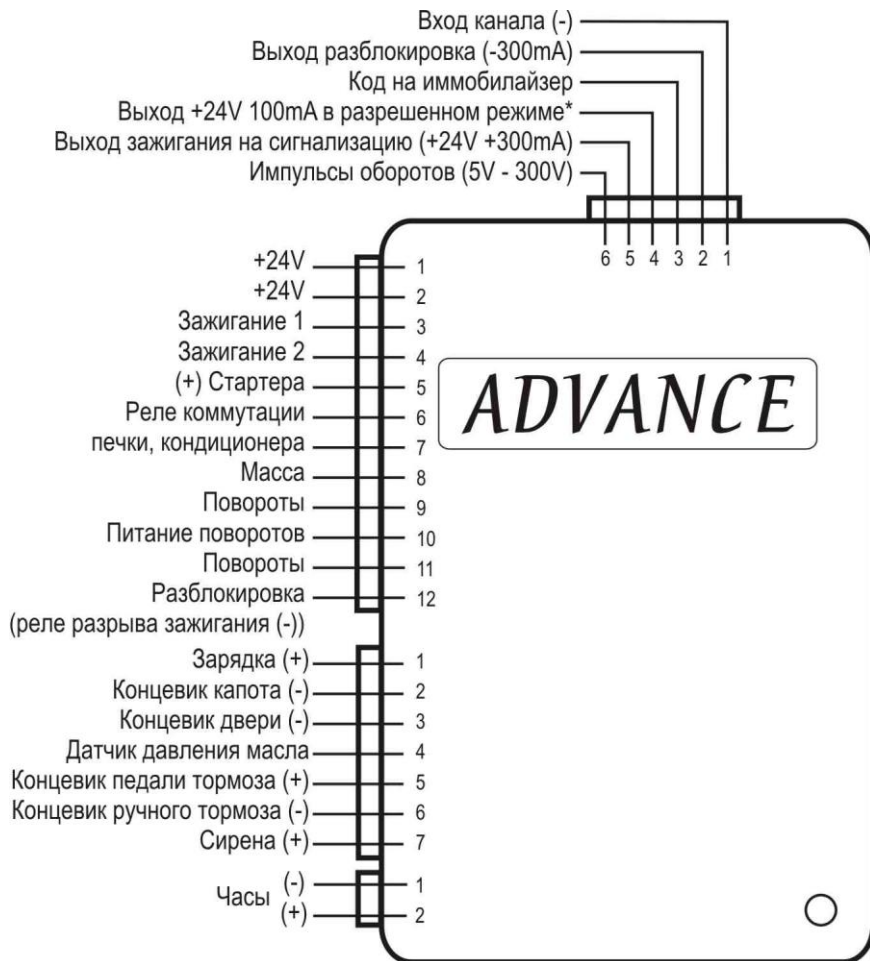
Вход канала (-)
Выход разблокировка (-300mA)
Код на иммобилайзер
Выход +24V 100mA в разрешенном режиме*
Выход зажигания на сигнализацию (+24V +300mA)
Импульсы оборотов (5V - 300V)

6 5 4 3 2 1

ADVANCE

+24V 1
+24V 2
Зажигание 1 3
Зажигание 2 4
(+) Стартера 5
Реле коммутации 6
печки, кондиционера 7
Масса 8
Повороты 9
Питание поворотов 10
Повороты 11
Разблокировка 12
(реле разрыва зажигания (-))

Зарядка (+) 1
Концевик капота (-) 2
Концевик двери (-) 3
Датчик давления масла 4
Концевик педали тормоза (+) 5
Концевик ручного тормоза (-) 6
Сирена (+) 7

Часы (-) 1
(+) 2